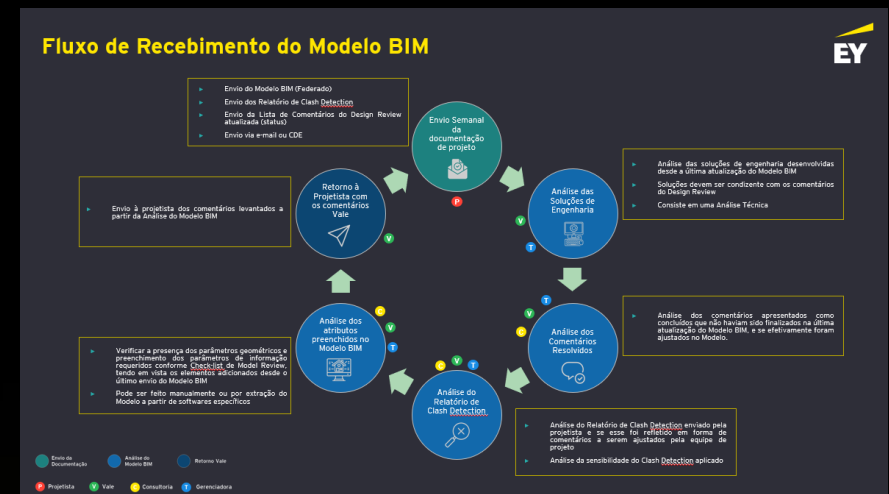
Fluxo de Recebimento do Modelo BIM

EY

Envio do Modelo BIM (Federado)
Envio dos Relatório de Clash Detection
Envio da Lista de Comentários do Design Review atualizada (status)
Envio via e-mail ou CDE

Envio Semanal da documentação de projeto

P

Análise das soluções de engenharia desenvolvidas desde a última atualização do Modelo BIM
Soluções devem ser condizente com os comentários do Design Review
Consiste em uma Análise Técnica

Análise das Soluções de Engenharia

V

T

Envio à projetista dos comentários levantados a partir da Análise do Modelo BIM

Retorno à Projetista com os comentários Vale

V

Análise dos comentários apresentados como concluídos que não haviam sido finalizados na última atualização do Modelo BIM, e se efetivamente foram ajustados no Modelo.

T

C

Análise dos Comentários Resolvidos

C

V

T

Análise dos atributos preenchidos no Modelo BIM

Verificar a presença dos parâmetros geométricos e preenchimento dos parâmetros de informação requeridos conforme Check-list de Model Review, tendo em vista os elementos adicionados desde o último envio do Modelo BIM
Pode ser feito manualmente ou por extração do Modelo a partir de softwares específicos

C V T

Análise do Relatório de Clash Detection

Análise do Relatório de Clash Detection enviado pela projetista e se esse foi refletido em forma de comentários a serem ajustados pela equipe de projeto
Análise da sensibilidade do Clash Detection aplicado

Envio da Documentação
Análise do Modelo BIM
Retorno Vale

P Projetista
V Vale
C Consultoria
T Gerenciadora